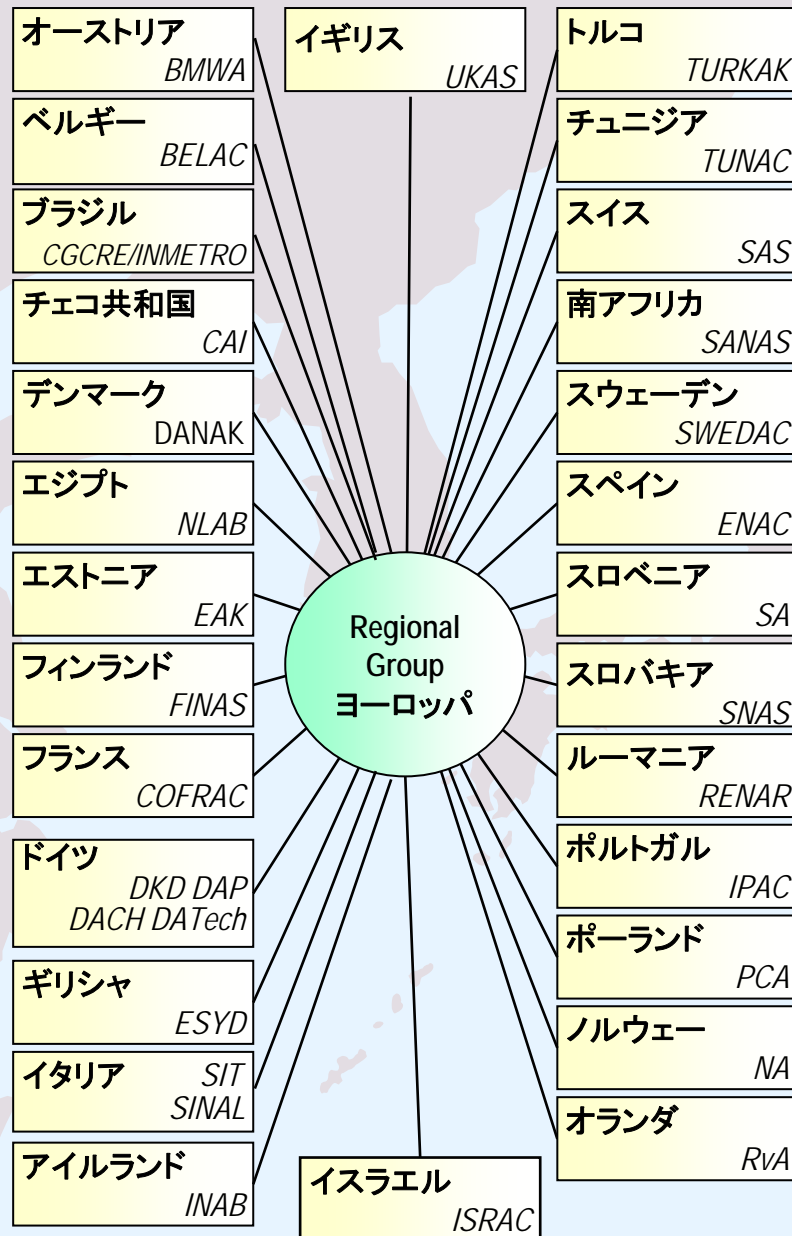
オーストリア
BMWA

ベルギー
BELAC

ブラジル
CGCRE/INMETRO

チェコ共和国
CAI

デンマーク
DANAK

エジプト
NLAB

エストニア
EAK

フィンランド
FINAS

フランス
COFRAC

ドイツ
DKD DAP
DACH DATech

ギリシャ
ESYD

イタリア
SIT
SINAL

アイルランド
INAB

イギリス
UKAS

Regional Group
ヨーロッパ

イスラエル
ISRAC

トルコ
TURKAK

チュニジア
TUNAC

スイス
SAS

南アフリカ
SANAS

スウェーデン
SWEDAC

スペイン
ENAC

スロベニア
SA

スロバキア
SNAS

ルーマニア
RENAR

ポルトガル
IPAC

ポーランド
PCA

ノルウェー
NA

オランダ
RvA